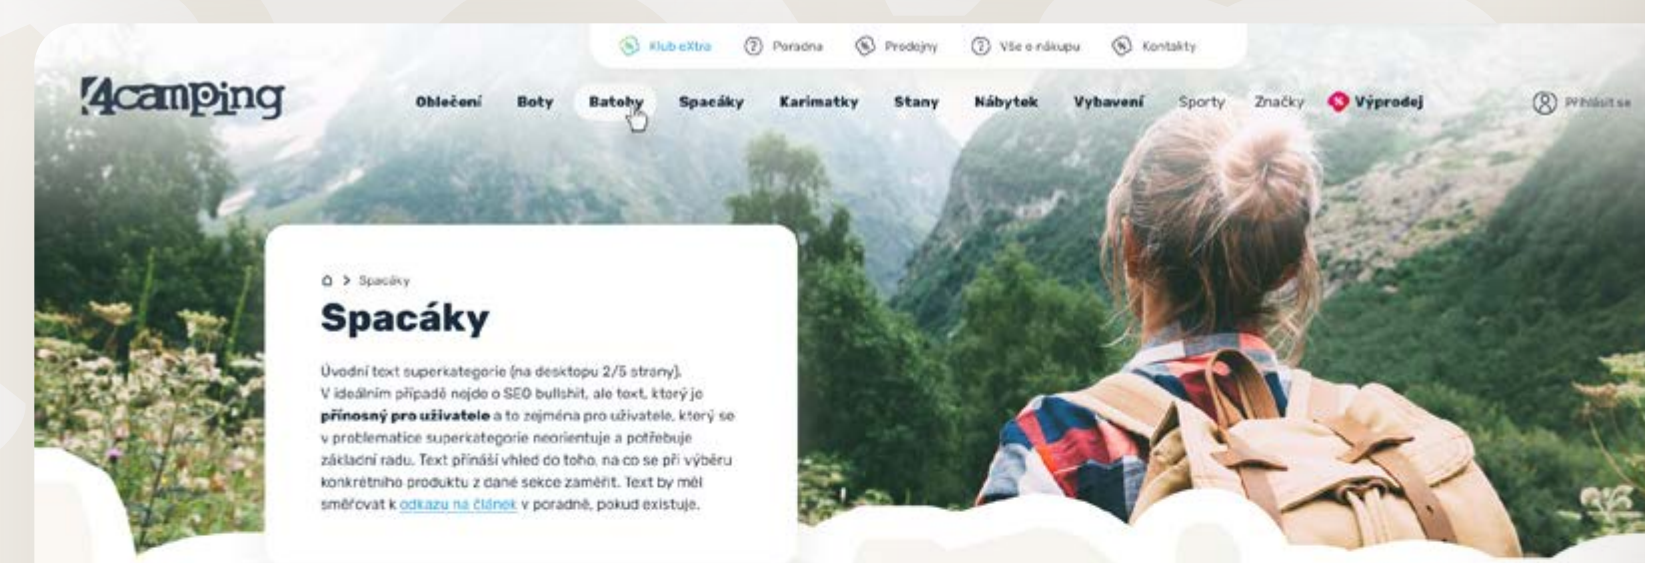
Klub eXtra Poradna Prodejny Vše o nákupu Kontakty

4camping

Oblečení Boty Batohy Spacáky Karimatky Stany Nábytek Vybavení Sporty Značky Výprodej

Přihlásit se

Spacáky

Spacáky

Úvodní text superkategorie (na desktopu 2/5 strany). V ideálním případě nejde o SEO bullshit, ale text, který je **přínosný pro uživatele** a to zejména pro uživatele, který se v problematice superkategorie neorientuje a potřebuje základní radu. Text přináší vhled do toho, na co se při výběru konkrétního produktu z dané sekce zaměřit. Text by měl směřovat k odkazu na článek v poradně, pokud existuje.